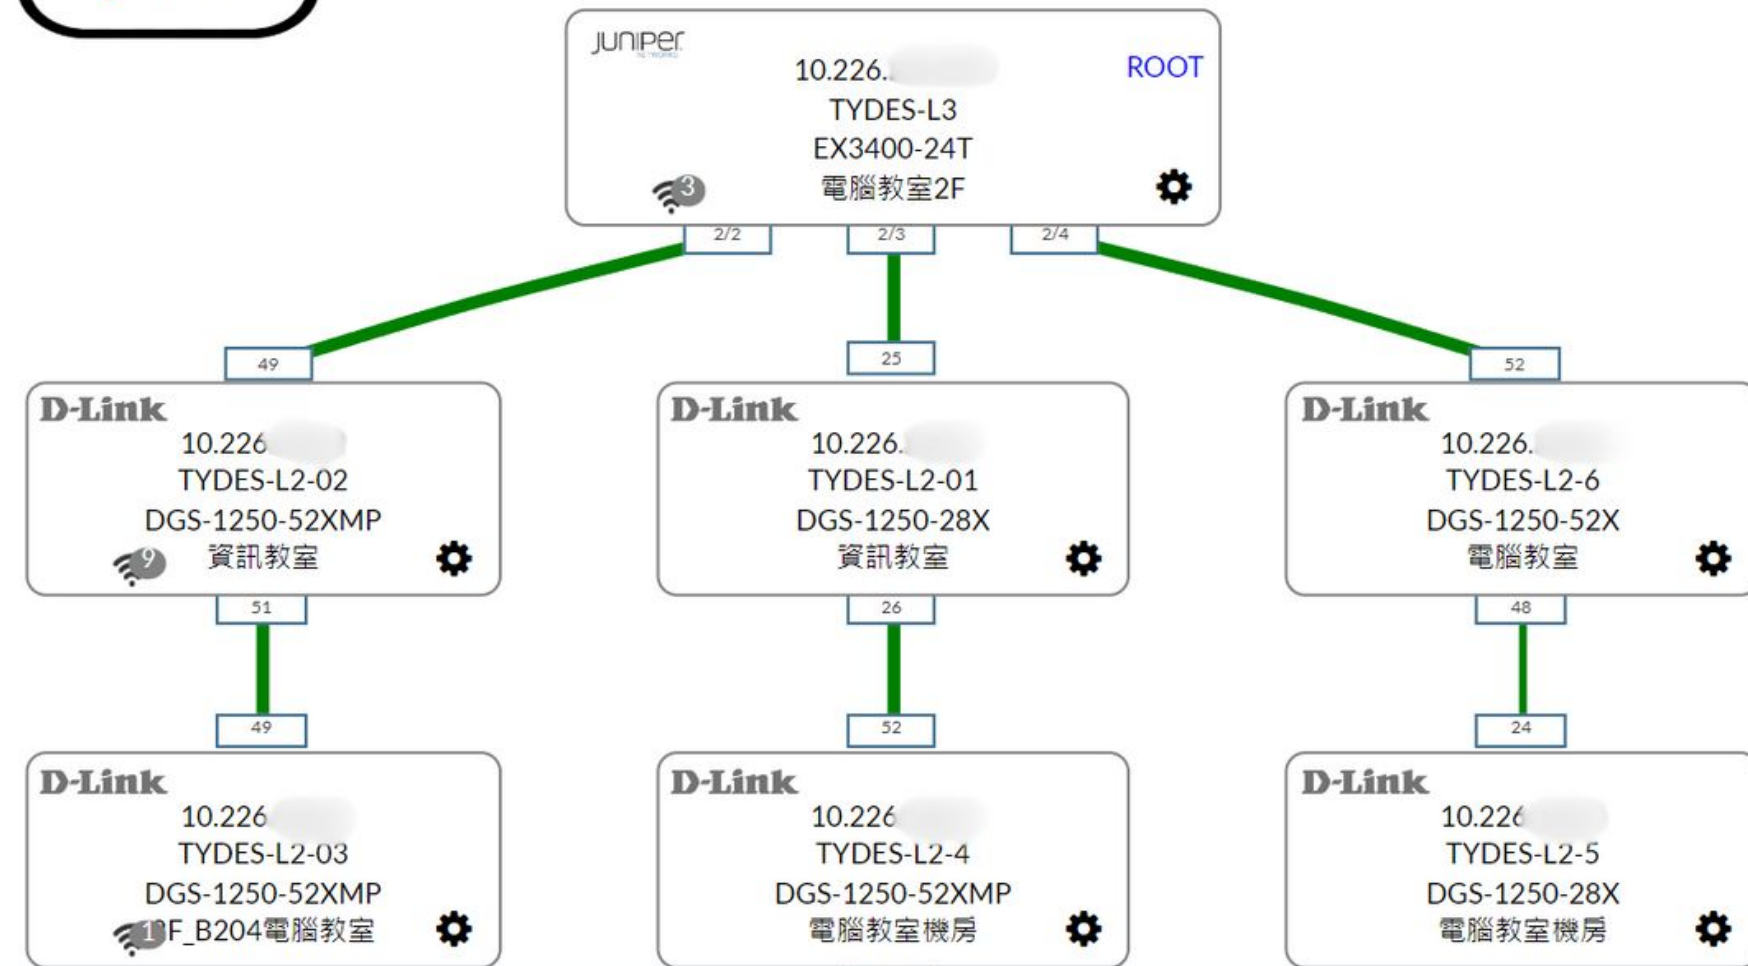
JUNIPer NETWORKS
10.226.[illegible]
ROOT
TYDES-L3
EX3400-24T
3
電腦教室2F

2/2
2/3
2/4

49
25
52

D-Link
10.226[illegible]
TYDES-L2-02
DGS-1250-52XMP
9
資訊教室

D-Link
10.226.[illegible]
TYDES-L2-01
DGS-1250-28X
資訊教室

D-Link
10.226.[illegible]
TYDES-L2-6
DGS-1250-52X
電腦教室

51
26
48

49
52
24

D-Link
10.226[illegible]
TYDES-L2-03
DGS-1250-52XMP
1
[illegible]F_B204電腦教室

D-Link
10.226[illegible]
TYDES-L2-4
DGS-1250-52XMP
電腦教室機房

D-Link
10.226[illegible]
TYDES-L2-5
DGS-1250-28X
電腦教室機房